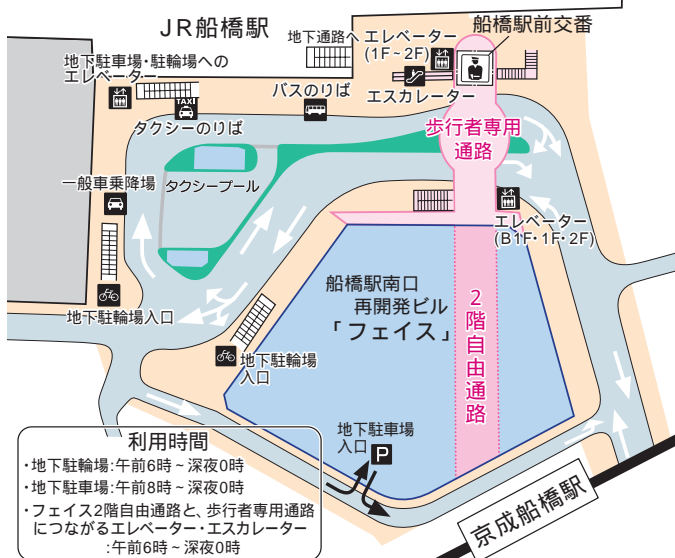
JR船橋駅

地下通路へ

エレベーター (1F~2F)

船橋駅前交番

地下駐車場・駐輪場への エレベーター

TAXI

バスのりば

エスカレーター

タクシーのりば

歩行者専用 通路

一般車乗降場

タクシープール

エレベーター (B1F・1F・2F)

船橋駅南口 再開発ビル 「フェイス」

2階自由通路

地下駐輪場入口

地下駐輪場 入口

地下駐車場 入口

P

利用時間
・地下駐輪場:午前6時~深夜0時
・地下駐車場:午前8時~深夜0時
・フェイス2階自由通路と、歩行者専用通路 につながるエレベーター・エスカレーター :午前6時~深夜0時

京成船橋駅